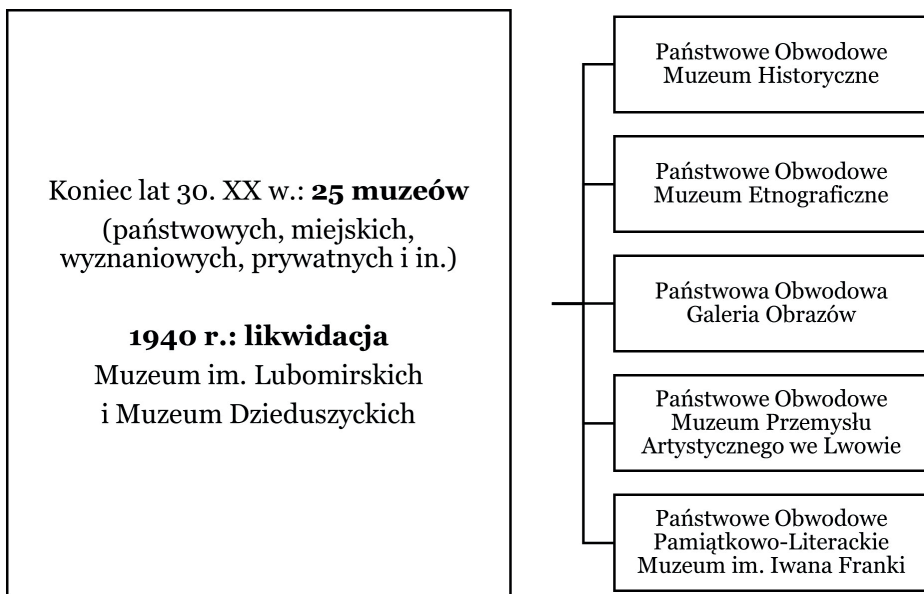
Koniec lat 30. XX w.: **25 muzeów** (państwowych, miejskich, wyznaniowych, prywatnych i in.)

**1940 r.: likwidacja** Muzeum im. Lubomirskich i Muzeum Dzieduszyckich

Państwowe Obwodowe Muzeum Historyczne

Państwowe Obwodowe Muzeum Etnograficzne

Państwowa Obwodowa Galeria Obrazów

Państwowe Obwodowe Muzeum Przemysłu Artystycznego we Lwowie

Państwowe Obwodowe Pamiątkowo-Literackie Muzeum im. Iwana Franki